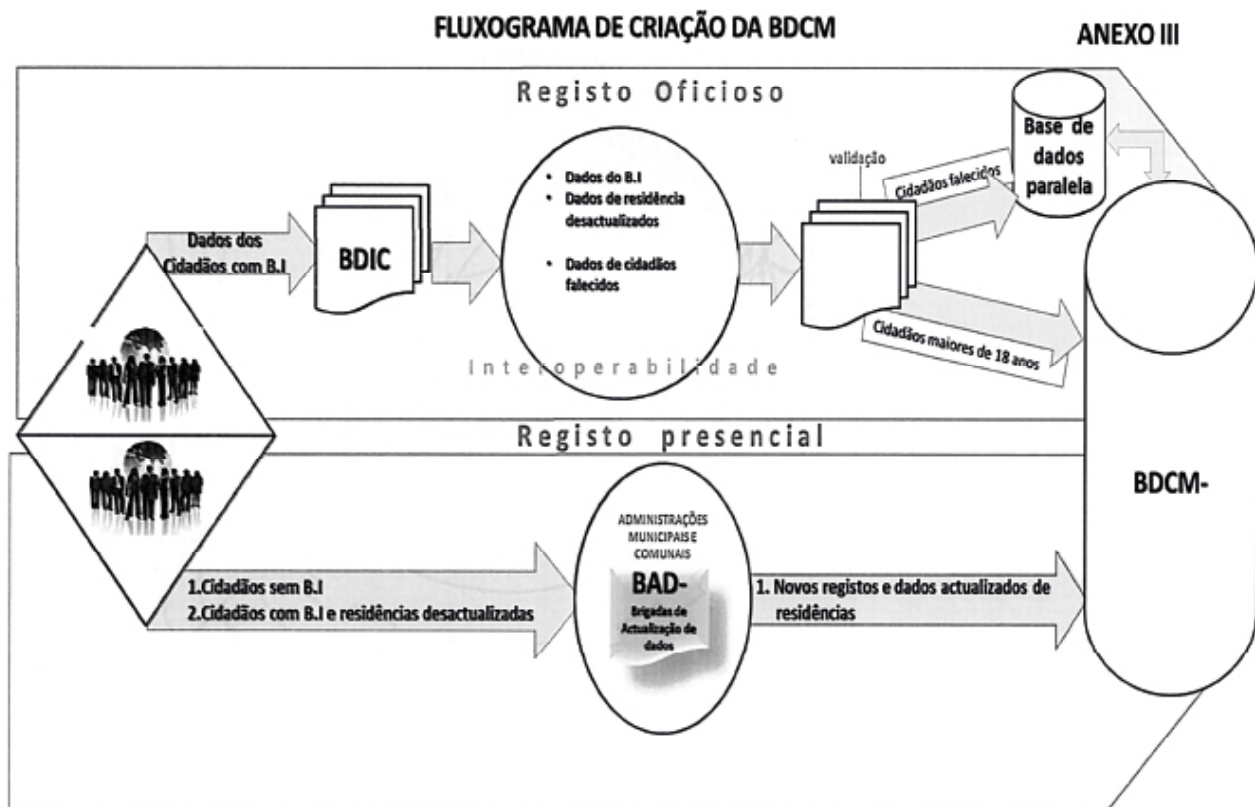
FLUXOGRAMA DE CRIAÇÃO DA BDCM

ANEXO III

Registo Oficioso

Base de dados paralela

validação

Cidadãos falecidos

Dados dos Cidadãos com B.I

BDIC

- Dados do B.I
- Dados de residência desactualizados
- Dados de cidadãos falecidos

Cidadãos maiores de 18 anos

Interoperabilidade

Registo presencial

BDCM-

ADMINISTRAÇÕES MUNICIPAIS E COMUNAIS

BAD-
Brigadas de Actualização de dados

1.Cidadãos sem B.I
2.Cidadãos com B.I e residências desactualizadas

1. Novos registos e dados actualizados de residências